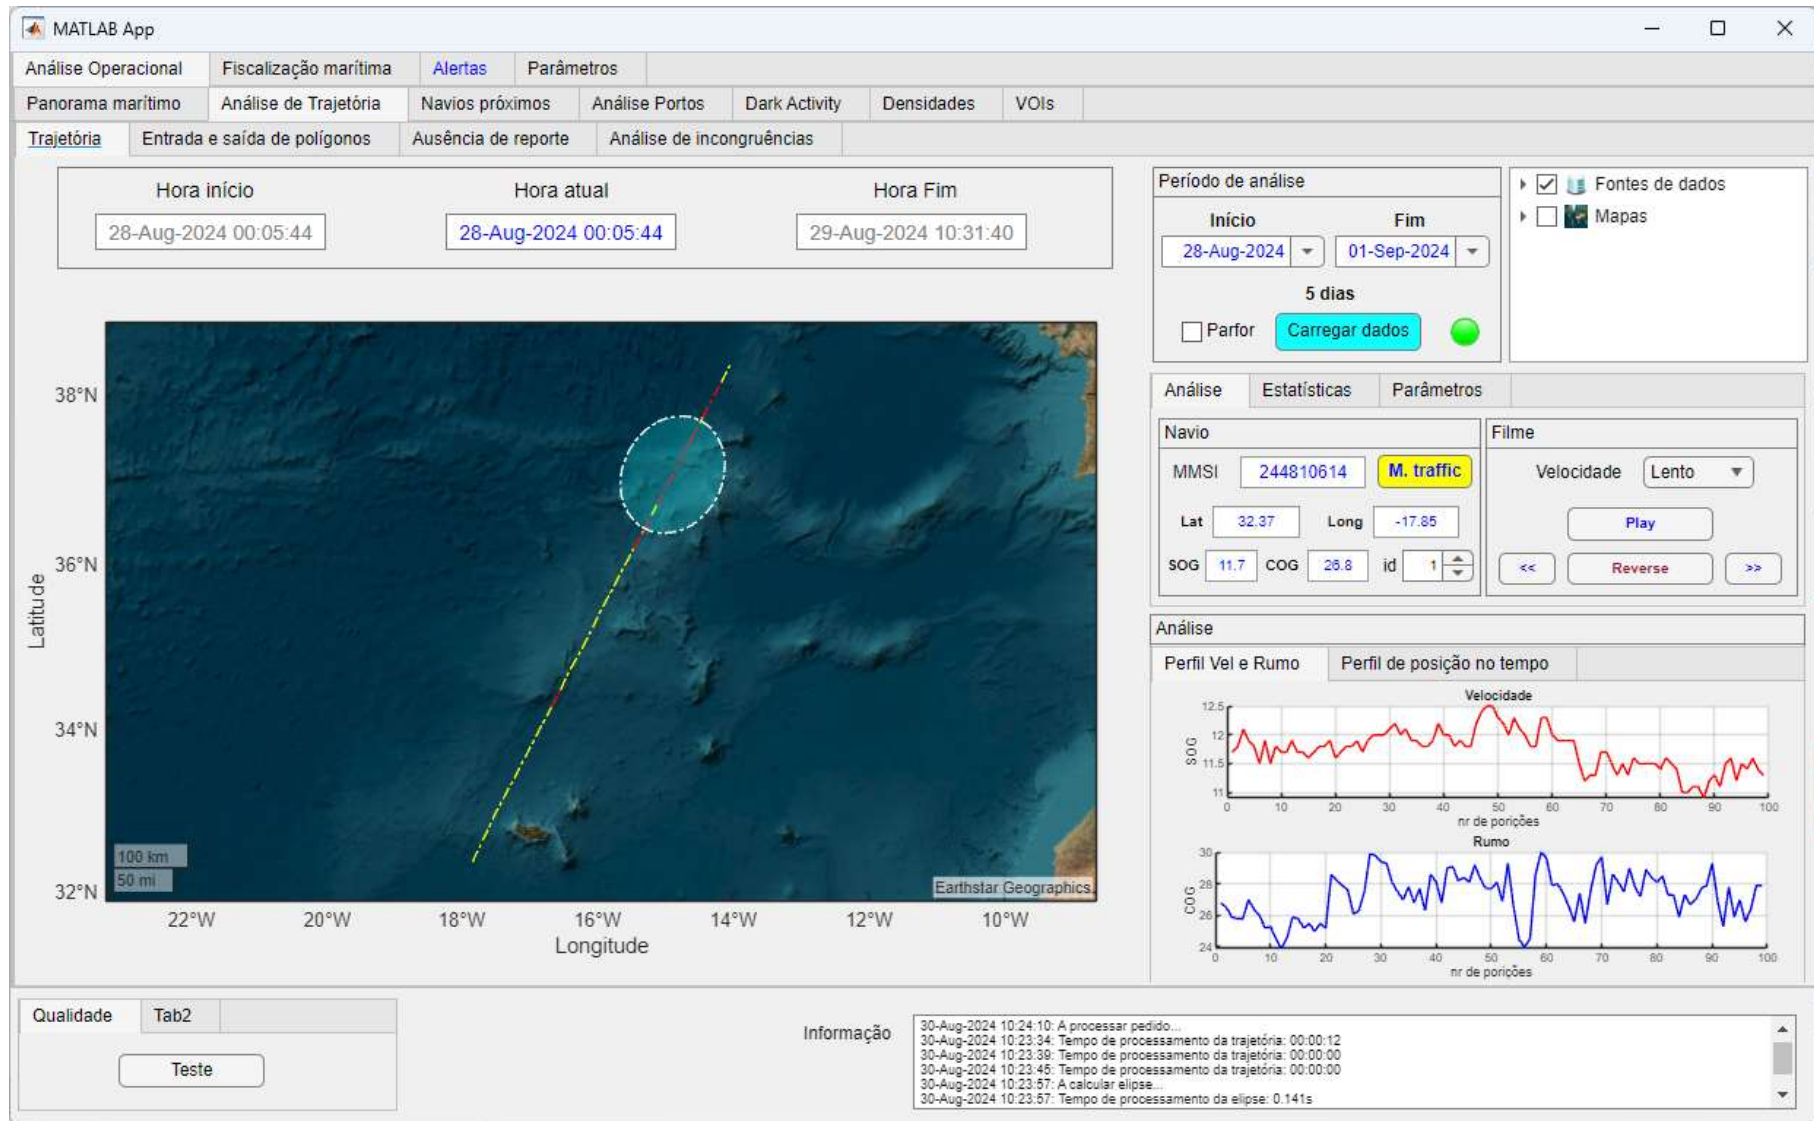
MATLAB App

Análise Operacional | Fiscalização marítima | Alertas | Parâmetros

Panorama marítimo | Análise de Trajetória | Navios próximos | Análise Portos | Dark Activity | Densidades | VOIs

Trajetória | Entrada e saída de polígonos | Ausência de reporte | Análise de incongruências

Hora início
28-Aug-2024 00:05:44

Hora atual
28-Aug-2024 00:05:44

Hora Fim
29-Aug-2024 10:31:40

38°N
36°N
34°N
32°N
Latitude

100 km
50 mi
Earthstar Geographics

22°W 20°W 18°W 16°W 14°W 12°W 10°W
Longitude

Período de análise
Início
28-Aug-2024
Fim
01-Sep-2024
5 dias
Parfor
Carregar dados

Fontes de dados
Mapas

Análise | Estatísticas | Parâmetros

Navio
MMSI 244810614
M. traffic
Lat 32.37
Long -17.85
SOG 11.7
COG 26.8
id 1

Filme
Velocidade Lento
Play
<<
Reverse
>>

Análise
Perfil Vel e Rumo | Perfil de posição no tempo

Velocidade
SOG
12.5
12
11.5
11
0 10 20 30 40 50 60 70 80 90 100
nr de porições

Rumo
COG
30
28
26
24
0 10 20 30 40 50 60 70 80 90 100
nr de porições

Qualidade | Tab2
Teste

Informação
30-Aug-2024 10:24:10: A processar pedido...
30-Aug-2024 10:23:34: Tempo de processamento da trajetória: 00:00:12
30-Aug-2024 10:23:39: Tempo de processamento da trajetória: 00:00:00
30-Aug-2024 10:23:45: Tempo de processamento da trajetória: 00:00:00
30-Aug-2024 10:23:57: A calcular elipse...
30-Aug-2024 10:23:57: Tempo de processamento da elipse: 0.141s